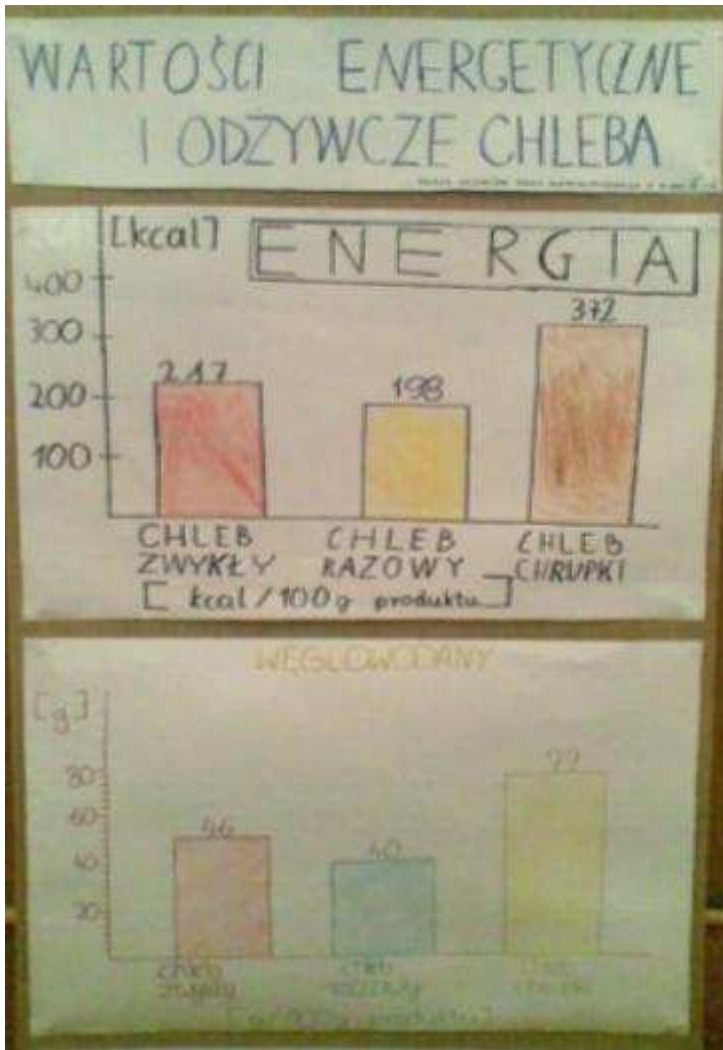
WARTOŚCI ENERGETYCZNE I ODŻYWCZE CHLEBA

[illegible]

[kcal]
ENERGIA

400
300
200
100

217
198
372

CHLEB ZWYKŁY
CHLEB RAZOWY
CHLEB CHRUPKI

[kcal / 100g produktu]

WĘGLOWODANY

[g]

80
60
40
20

56
40
72

chleb zwykły
chleb razowy
chleb chrupki

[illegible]